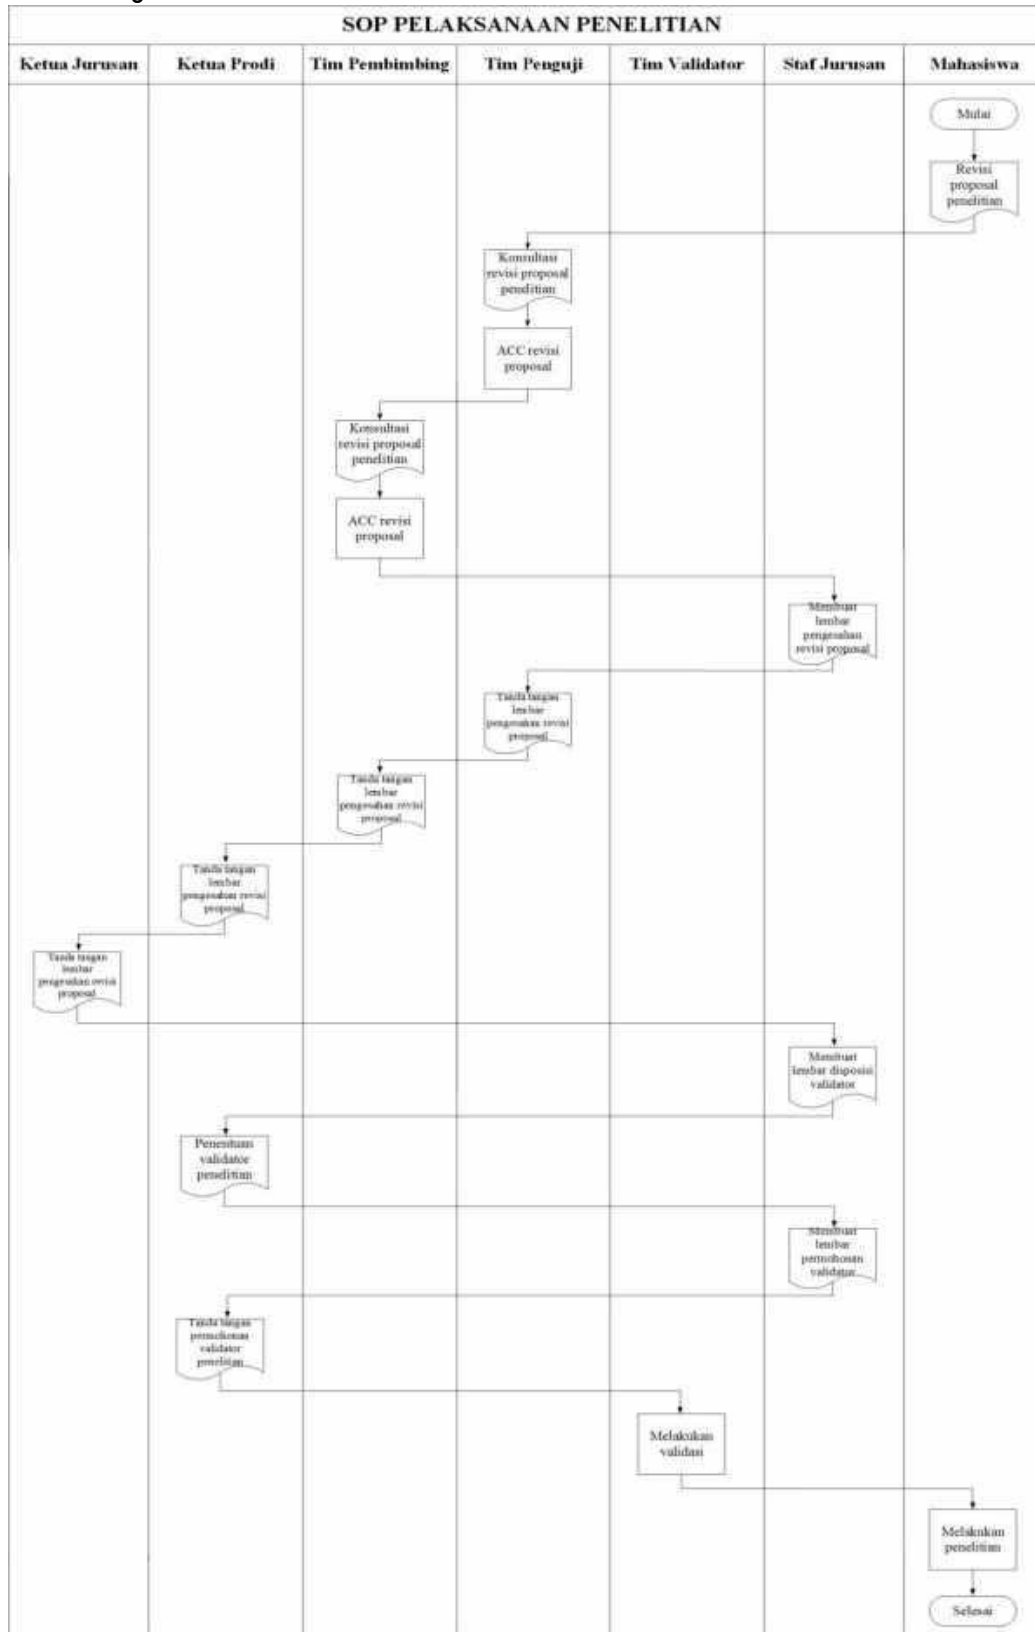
SOP PELAKSANAAN PENELITIAN

| Ketua Jurusan | Ketua Prodi | Tim Pembimbing | Tim Penguji | Tim Validator | Staf Jurusan | Mahasiswa |
|---|---|---|---|---|---|---|

Mulai

Revisi proposal penelitian

Konsultasi revisi proposal penelitian

ACC revisi proposal

Konsultasi revisi proposal penelitian

ACC revisi proposal

Membuat lembar pengesahan revisi proposal

Tanda tangan lembar pengesahan revisi proposal

Tanda tangan lembar pengesahan revisi proposal

Tanda tangan lembar pengesahan revisi proposal

Tanda tangan lembar pengesahan revisi proposal

Membuat lembar disposisi validator

Penentuan validator penelitian

Membuat lembar permohonan validator

Tanda tangan permohonan validator penelitian

Melakukan validasi

Melakukan penelitian

Selesai